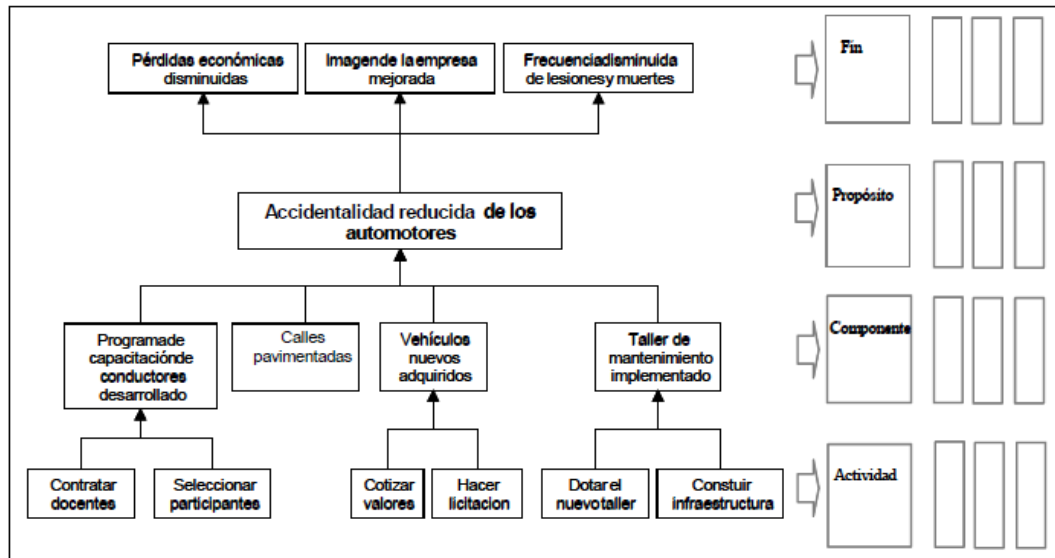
Pérdidas económicas disminuidas

Imagende la empresa mejorada

Frecuenciadisminuida de lesiones y muertes

Fin

Accidentalidad reducida de los automotores

Propósito

Programade capacitaciónde conductores desarrollado

Calles pavimentadas

Vehículos nuevos adquiridos

Taller de mantenimiento implementado

Componente

Contratar docentes

Seleccionar participantes

Cotizar valores

Hacer licitacion

Dotar el nuevotaller

Constuir infraestructura

Actividad